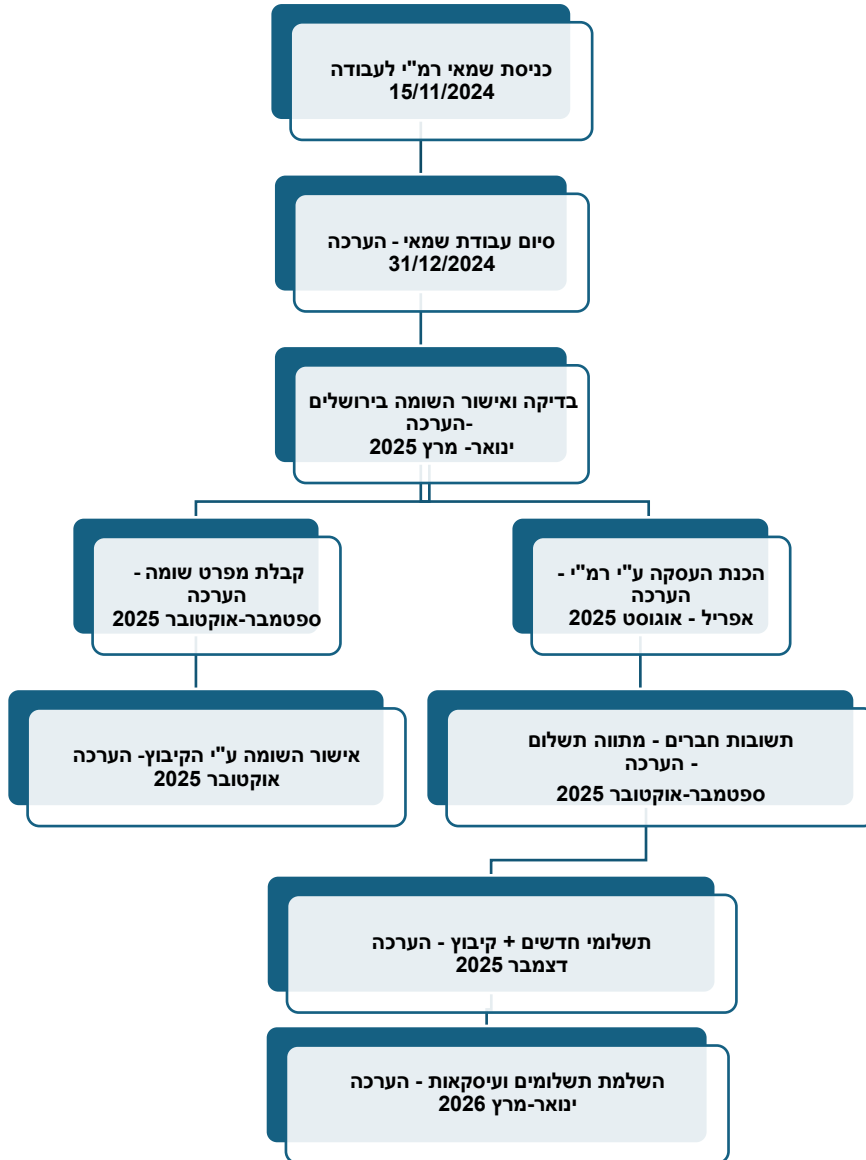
כניסת שמאי רמ"י לעבודה
15/11/2024

סיום עבודת שמאי - הערכה
31/12/2024

בדיקה ואישור השומה בירושלים -הערכה
ינואר- מרץ 2025

הכנת העסקה ע"י רמ"י - הערכה
אפריל - אוגוסט 2025

קבלת מפרט שומה - הערכה
ספטמבר-אוקטובר 2025

תשובות חברים - מתווה תשלום - הערכה
ספטמבר-אוקטובר 2025

אישור השומה ע"י הקיבוץ- הערכה
אוקטובר 2025

תשלומי חדשים + קיבוץ - הערכה
דצמבר 2025

השלמת תשלומים ועיסקאות - הערכה
ינואר-מרץ 2026